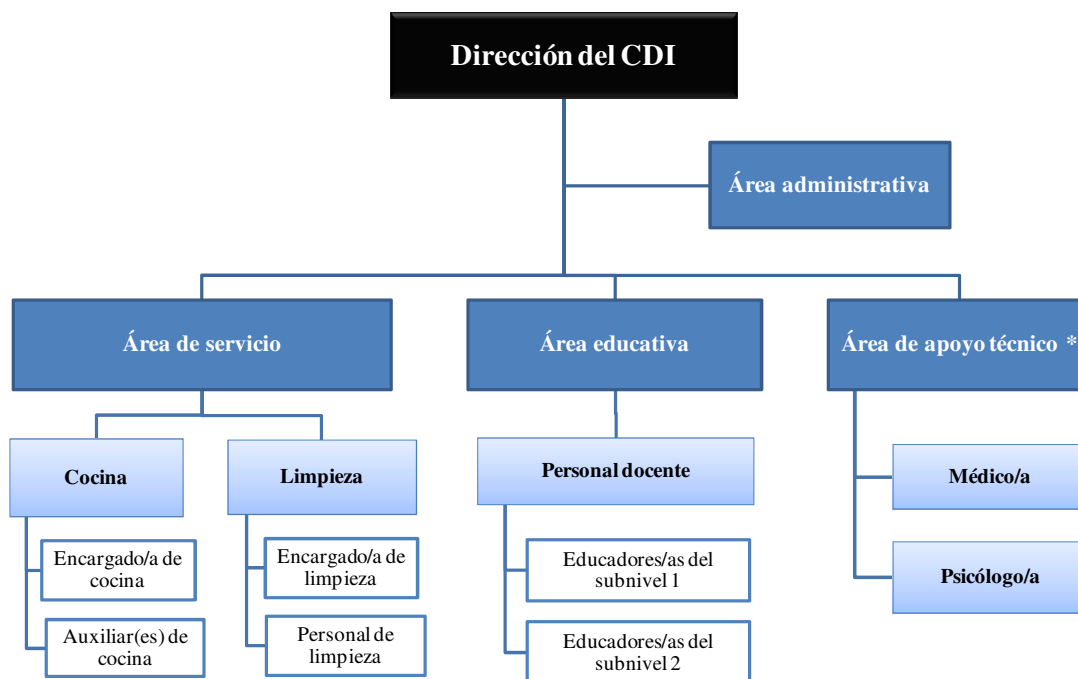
Dirección del CDI

Área administrativa

Área de servicio

Área educativa

Área de apoyo técnico *

Cocina

Limpieza

Personal docente

Médico/a

Psicólogo/a

Encargado/a de cocina

Auxiliar(es) de cocina

Encargado/a de limpieza

Personal de limpieza

Educadores/as del subnivel 1

Educadores/as del subnivel 2